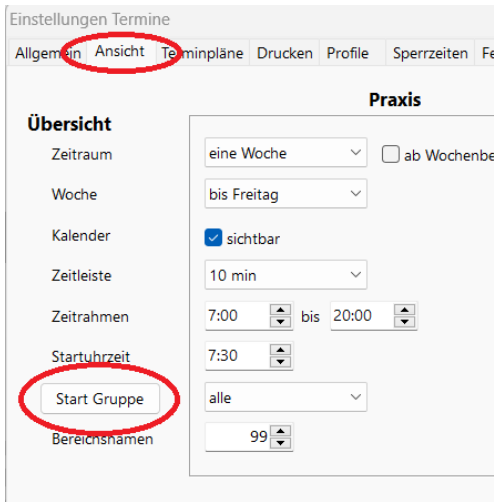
Einstellungen Termine

Allgemein | Ansicht | Terminpläne | Drucken | Profile | Sperrzeiten | Fe

Praxis

Übersicht

Zeitraum | eine Woche | ab Wochenbe

Woche | bis Freitag

Kalender | sichtbar

Zeitleiste | 10 min

Zeitrahmen | 7:00 | bis | 20:00

Startuhrzeit | 7:30

Start Gruppe | alle

Bereichsnamen | 99